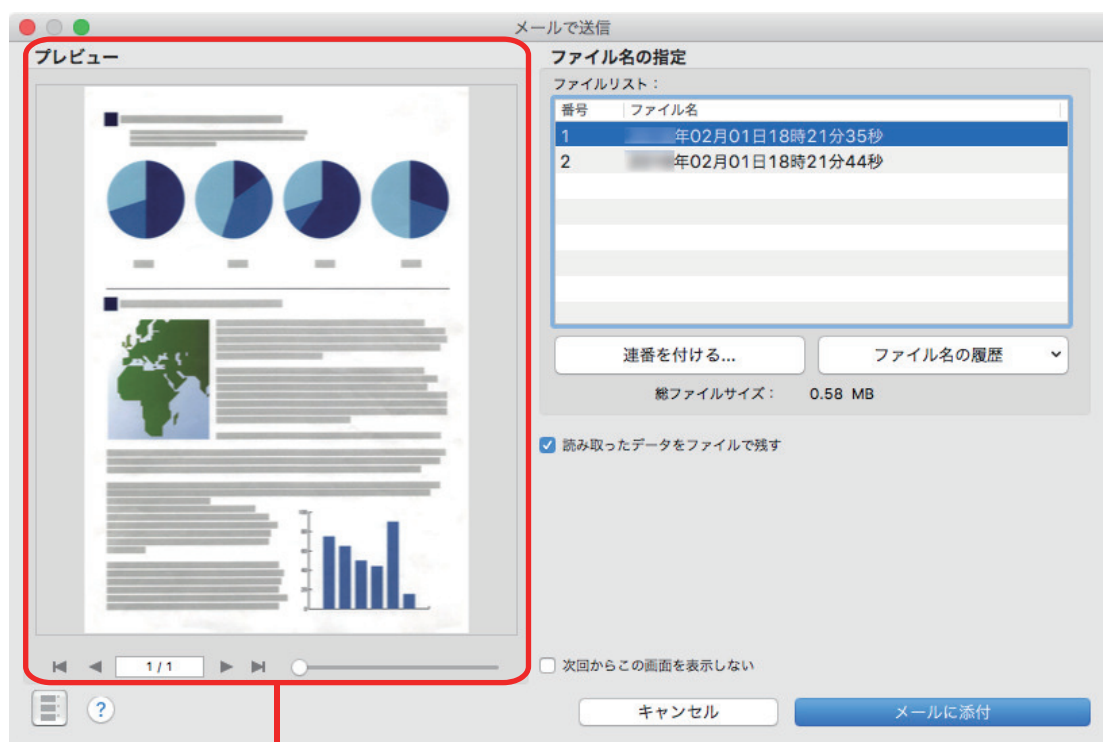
メールで送信

プレビュー

1 / 1

ファイル名の指定

ファイルリスト：

| 番号 | ファイル名 |
|---|---|
| 1 | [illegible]年02月01日18時21分35秒 |
| 2 | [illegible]年02月01日18時21分44秒 |

連番を付ける...

ファイル名の履歴

総ファイルサイズ： 0.58 MB

読み取ったデータをファイルで残す

次回からこの画面を表示しない

?

キャンセル

メールに添付